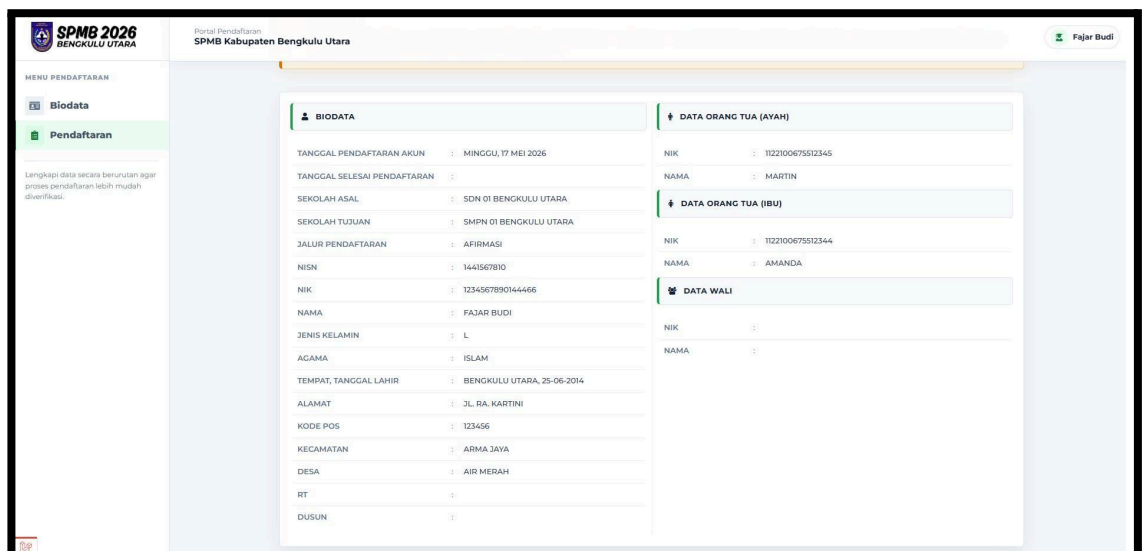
SPMB 2026
BENGKULU UTARA

Portal Pendaftaran
SPMB Kabupaten Bengkulu Utara

Fajar Budi

MENU PENDAFTARAN

Biodata

Pendaftaran

Lengkapi data secara berurutan agar proses pendaftaran lebih mudah diverifikasi.

BIODATA

| | |
|---|---|
| TANGGAL PENDAFTARAN AKUN | : MINGGU, 17 MEI 2026 |
| TANGGAL SELESAI PENDAFTARAN | : |
| SEKOLAH ASAL | : SDN 01 BENGKULU UTARA |
| SEKOLAH TUJUAN | : SMPN 01 BENGKULU UTARA |
| JALUR PENDAFTARAN | : AFIRMASI |
| NISN | : 1441567810 |
| NIK | : 1234567890144466 |
| NAMA | : FAJAR BUDI |
| JENIS KELAMIN | : L |
| AGAMA | : ISLAM |
| TEMPAT, TANGGAL LAHIR | : BENGKULU UTARA, 25-06-2014 |
| ALAMAT | : JL. RA. KARTINI |
| KODE POS | : 123456 |
| KECAMATAN | : ARMA JAYA |
| DESA | : AIR MERAH |
| RT | : |
| DUSUN | : |

DATA ORANG TUA (AYAH)

| | |
|---|---|
| NIK | : 1122100675512345 |
| NAMA | : MARTIN |

DATA ORANG TUA (IBU)

| | |
|---|---|
| NIK | : 1122100675512344 |
| NAMA | : AMANDA |

DATA WALI

| | |
|---|---|
| NIK | : |
| NAMA | : |